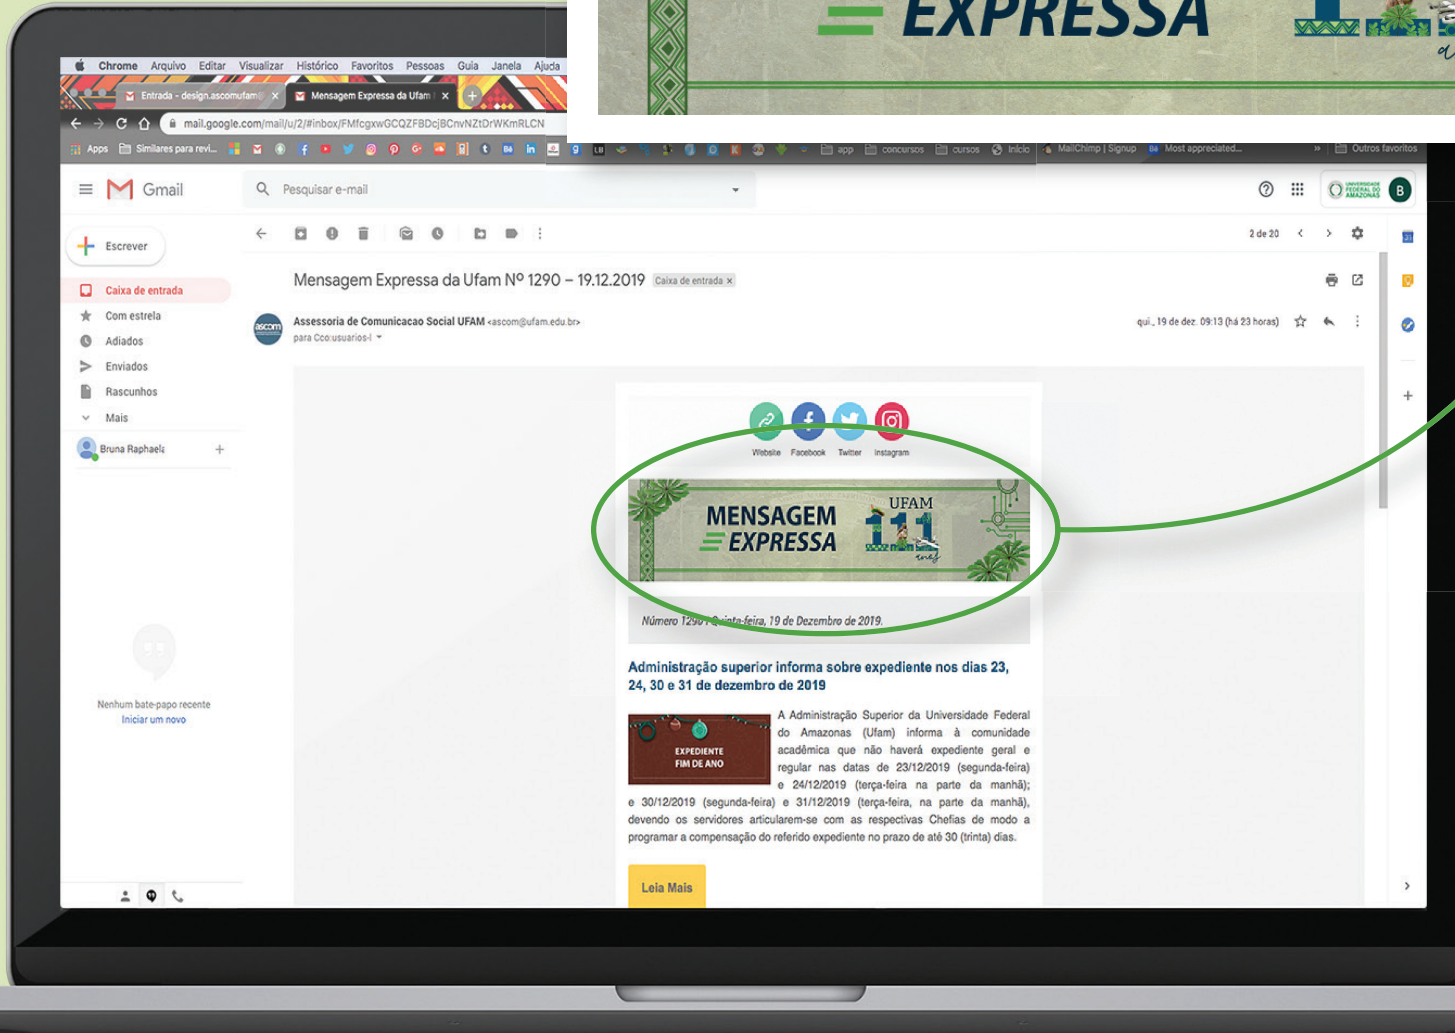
EXPRESSA

Chrome Arquivo Editar Visualizar Histórico Favoritos Pessoas Guia Janela Ajuda

Entrada - design.ascomufam@ ×
Mensagem Expressa da Ufam ×

mail.google.com/mail/u/2/#inbox/FMfcgxwGCQZFBDcjBCnvNZtDrWKmRLCN

Apps Similares para revi... app concursos cursos Início MailChimp | Signup Most appreciated... Outros favoritos

Gmail

Pesquisar e-mail

Escrever

Caixa de entrada
Com estrela
Adiados
Enviados
Rascunhos
Mais

Bruna Raphaela

Nenhum bate-papo recente
Iniciar um novo

2 de 20

Mensagem Expressa da Ufam Nº 1290 – 19.12.2019 Caixa de entrada ×

Assessoria de Comunicacao Social UFAM <ascom@ufam.edu.br>
para Cco:usuarios-l

qui., 19 de dez. 09:13 (há 23 horas)

Website Facebook Twitter Instagram

MENSAGEM
EXPRESSA
UFAM
111
anos

Número 1290 | Quinta-feira, 19 de Dezembro de 2019.

Administração superior informa sobre expediente nos dias 23, 24, 30 e 31 de dezembro de 2019

EXPEDIENTE FIM DE ANO

A Administração Superior da Universidade Federal do Amazonas (Ufam) informa à comunidade acadêmica que não haverá expediente geral e regular nas datas de 23/12/2019 (segunda-feira) e 24/12/2019 (terça-feira na parte da manhã); e 30/12/2019 (segunda-feira) e 31/12/2019 (terça-feira, na parte da manhã), devendo os servidores articularem-se com as respectivas Chefias de modo a programar a compensação do referido expediente no prazo de até 30 (trinta) dias.

Leia Mais